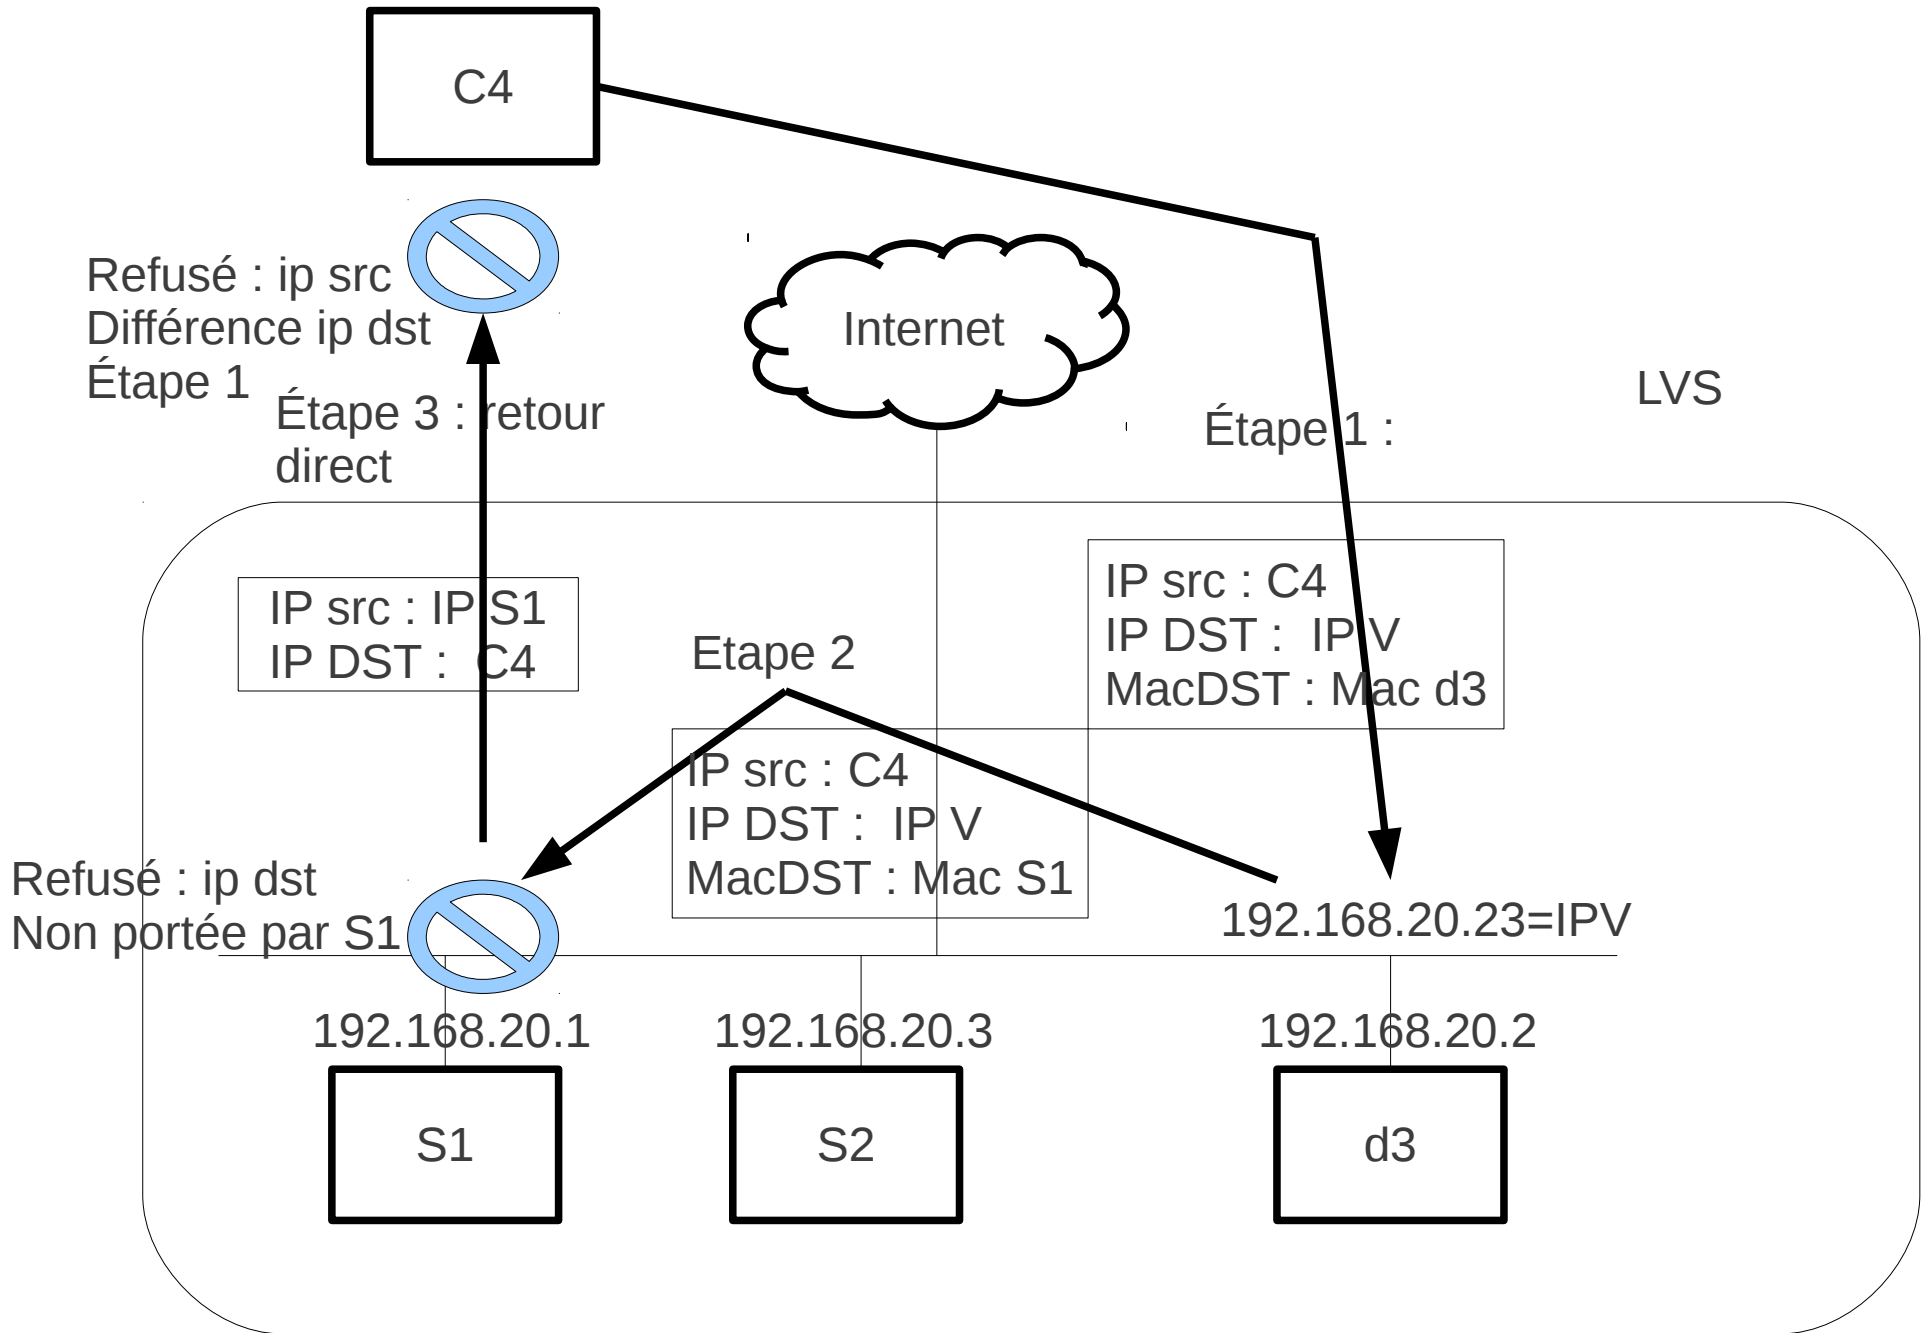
C4

Refusé : ip src
Différence ip dst
Étape 1

Internet

LVS

Étape 3 : retour direct

Étape 1 :

IP src : IP S1
IP DST : C4

IP src : C4
IP DST : IP V
MacDST : Mac d3

Etape 2

IP src : C4
IP DST : IP V
MacDST : Mac S1

Refusé : ip dst
Non portée par S1

192.168.20.23=IPV

192.168.20.1

192.168.20.3

192.168.20.2

S1

S2

d3